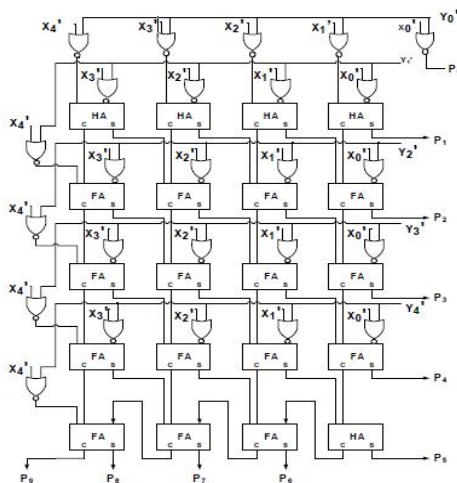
X4' X3' X2' X1' x0' Y0'

P

X3' X2' X1' X0' Y1'

HA HA HA HA

C S C S C S C S

X4' P1

X3' X2' X1' X0' Y2'

FA FA FA FA

C S C S C S C S

X4' P2

X3' X2' X1' X0' Y3'

FA FA FA FA

C S C S C S C S

X4' P3

X3' X2' X1' X0' Y4'

FA FA FA FA

C S C S C S C S

X4' P4

FA FA FA HA

C S C S C S C S

P5

P9 P8 P7 P6